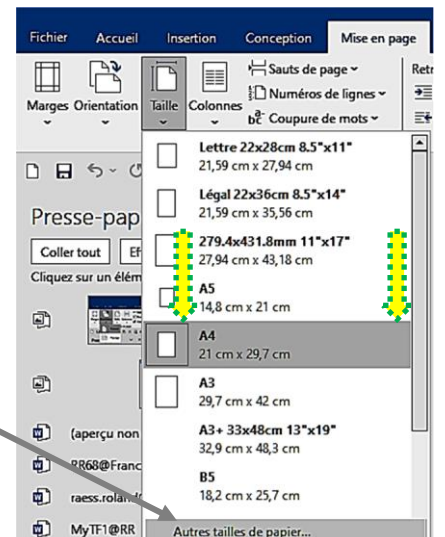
Fichier Accueil Insertion Conception Mise en page

Marges Orientation Taille Colonnes

Sauts de page
Numéros de lignes
Coupure de mots

Retr

Presse-pap

Coller tout Ef

Cliquez sur un élém

(aperçu non

RR68@Franc

raess.rolan

MyTF1@RR

Lettre 22x28cm 8.5"x11"
21,59 cm x 27,94 cm

Légal 22x36cm 8.5"x14"
21,59 cm x 35,56 cm

279.4x431.8mm 11"x17"
27,94 cm x 43,18 cm

A5
14,8 cm x 21 cm

A4
21 cm x 29,7 cm

A3
29,7 cm x 42 cm

A3+ 33x48cm 13"x19"
32,9 cm x 48,3 cm

B5
18,2 cm x 25,7 cm

Autres tailles de papier...